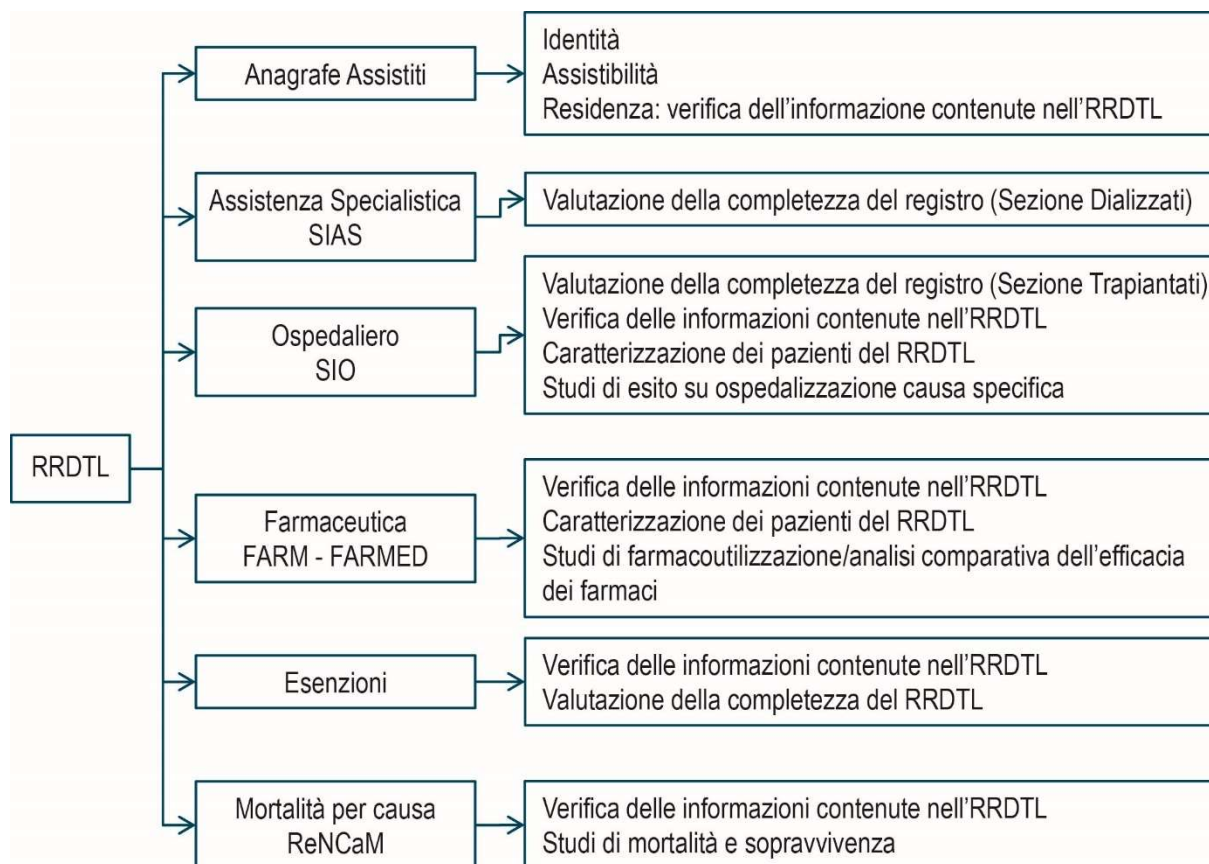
RRDTL

Anagrafe Assistiti

Identità
Assistibilità
Residenza: verifica dell'informazione contenute nell'RRDTL

Assistenza Specialistica SIAS

Valutazione della completezza del registro (Sezione Dializzati)

Ospedaliero SIO

Valutazione della completezza del registro (Sezione Trapiantati)
Verifica delle informazioni contenute nell'RRDTL
Caratterizzazione dei pazienti del RRDTL
Studi di esito su ospedalizzazione causa specifica

Farmaceutica FARM - FARMED

Verifica delle informazioni contenute nell'RRDTL
Caratterizzazione dei pazienti del RRDTL
Studi di farmacoutilizzazione/analisi comparativa dell'efficacia dei farmaci

Esenzioni

Verifica delle informazioni contenute nell'RRDTL
Valutazione della completezza del RRDTL

Mortalità per causa ReNCaM

Verifica delle informazioni contenute nell'RRDTL
Studi di mortalità e sopravvivenza